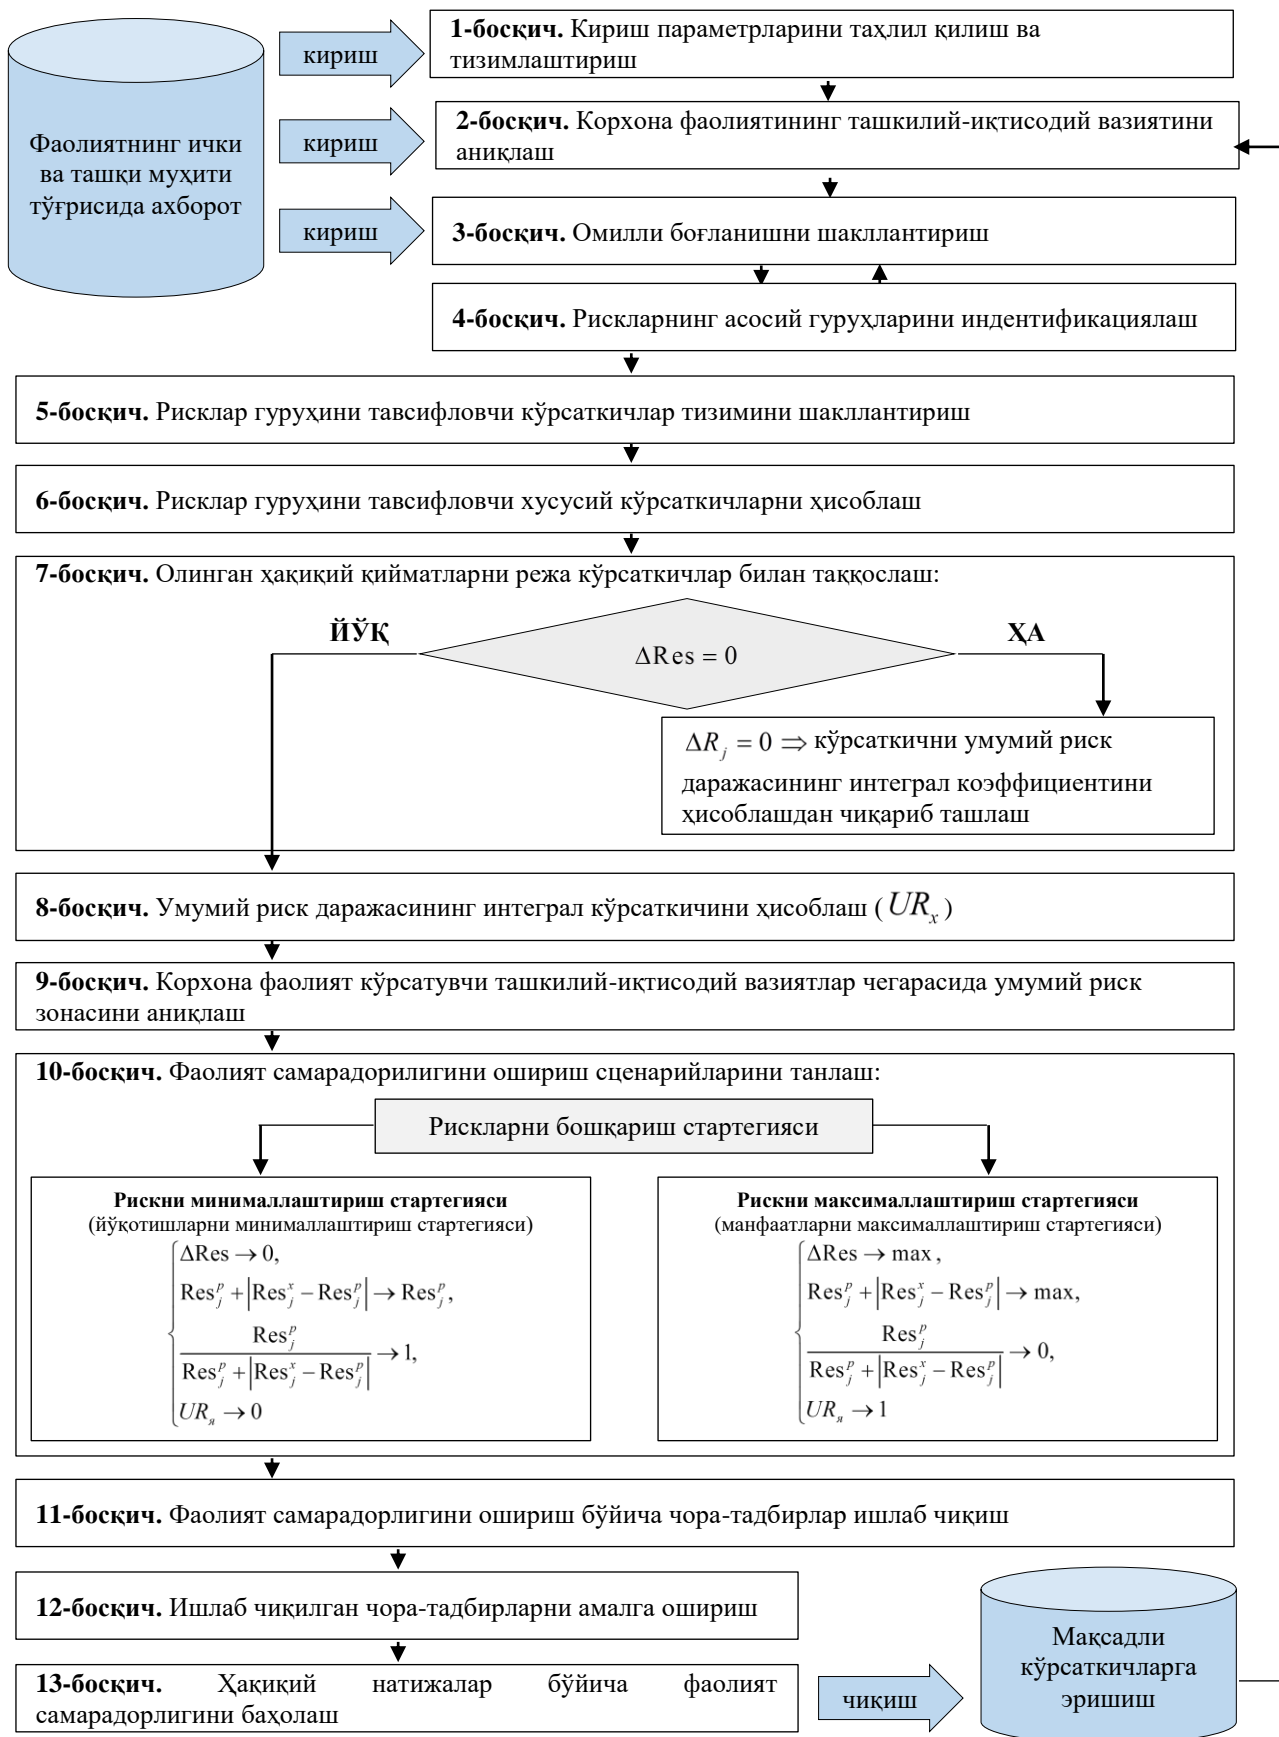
Фаолиятнинг ички ва ташқи муҳити тўғрисида ахборот

кириш

1-босқич. Кириш параметрларини таҳлил қилиш ва тизимлаштириш

кириш

2-босқич. Корхона фаолиятининг ташкилий-иқтисодий вазиятини аниқлаш

кириш

3-босқич. Омилли боғланишни шакллантириш

4-босқич. Рискларнинг асосий гуруҳларини индентификациялаш

5-босқич. Рисклар гуруҳини тавсифловчи кўрсаткичлар тизимини шакллантириш

6-босқич. Рисклар гуруҳини тавсифловчи хусусий кўрсаткичларни ҳисоблаш

7-босқич. Олинган ҳақиқий қийматларни режа кўрсаткичлар билан таққослаш:

ЙЎҚ

$\Delta \text{Res} = 0$

ХА

$\Delta R_j = 0 \Rightarrow$ кўрсаткични умумий риск даражасининг интеграл коэффициентини ҳисоблашдан чиқариб ташлаш

8-босқич. Умумий риск даражасининг интеграл кўрсаткичини ҳисоблаш ($UR_x$)

9-босқич. Корхона фаолият кўрсатувчи ташкилий-иқтисодий вазиятлар чегарасида умумий риск зонасини аниқлаш

10-босқич. Фаолият самарадорлигини ошириш сценарийларини танлаш:

Рискларни бошқариш стартегияси

Рискни минималлаштириш стартегияси
(йўқотишларни минималлаштириш стартегияси)

$\begin{cases} \Delta \text{Res} \to 0, \\ \text{Res}_j^p + \left|\text{Res}_j^x - \text{Res}_j^p\right| \to \text{Res}_j^p, \\ \frac{\text{Res}_j^p}{\text{Res}_j^p + \left|\text{Res}_j^x - \text{Res}_j^p\right|} \to 1, \\ UR_я \to 0 \end{cases}$

Рискни максималлаштириш стартегияси
(манфаатларни максималлаштириш стартегияси)

$\begin{cases} \Delta \text{Res} \to \max, \\ \text{Res}_j^p + \left|\text{Res}_j^x - \text{Res}_j^p\right| \to \max, \\ \frac{\text{Res}_j^p}{\text{Res}_j^p + \left|\text{Res}_j^x - \text{Res}_j^p\right|} \to 0, \\ UR_я \to 1 \end{cases}$

11-босқич. Фаолият самарадорлигини ошириш бўйича чора-тадбирлар ишлаб чиқиш

12-босқич. Ишлаб чиқилган чора-тадбирларни амалга ошириш

13-босқич. Ҳақиқий натижалар бўйича фаолият самарадорлигини баҳолаш

чиқиш

Мақсадли кўрсаткичларга эришиш